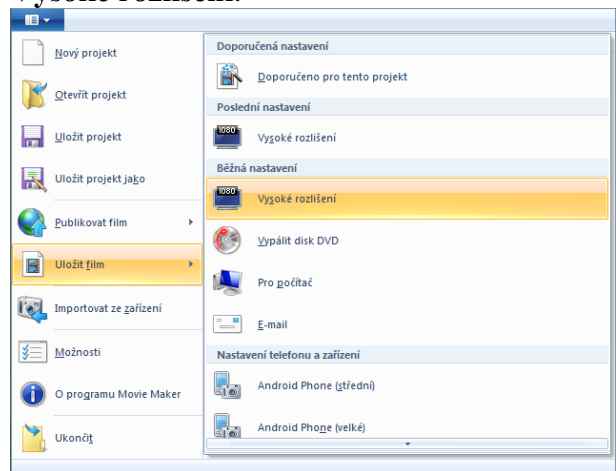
vysoké rozlišení.

Nový projekt
Otevřít projekt
Uložit projekt
Uložit projekt jako
Publikovat film
Uložit film
Importovat ze zařízení
Možnosti
O programu Movie Maker
Ukončit

Doporučená nastavení
Doporučeno pro tento projekt
Poslední nastavení
1080
Vysoké rozlišení
Běžná nastavení
1080
Vysoké rozlišení
Vypálit disk DVD
Pro počítač
E-mail
Nastavení telefonu a zařízení
Android Phone (střední)
Android Phone (velké)